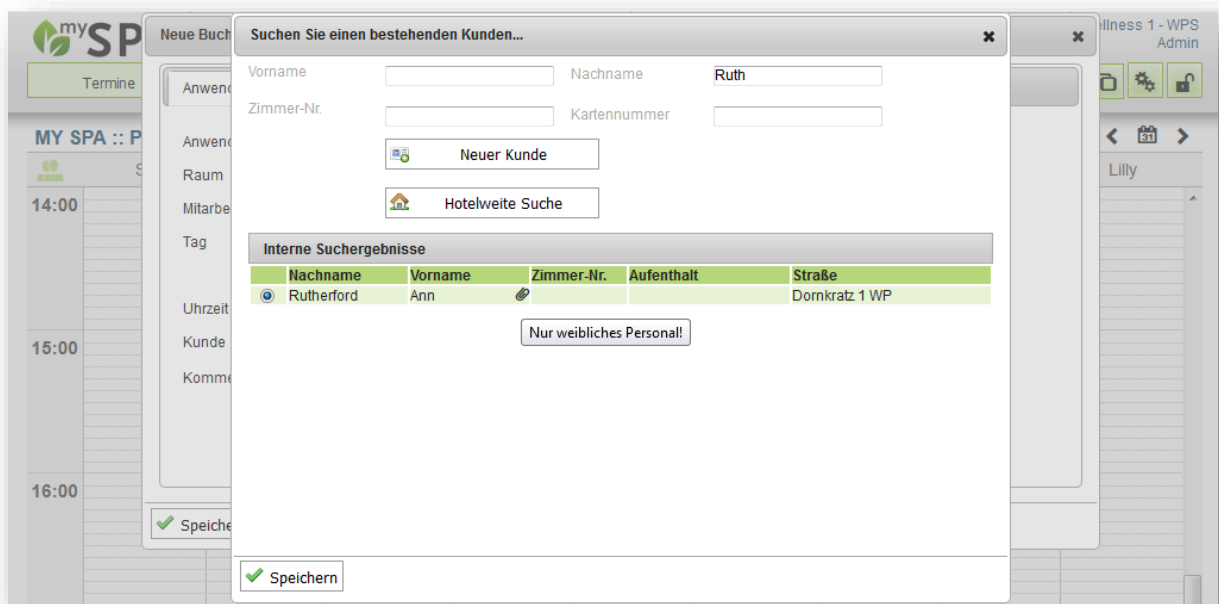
mySP

Neue Buch

Suchen Sie einen bestehenden Kunden...

ellness 1 - WPS
Admin

Termine

Anwend

MY SPA :: P

Vorname

Nachname

Ruth

Zimmer-Nr.

Kartennummer

Neuer Kunde

Hotelweite Suche

Anwend

Raum

Mitarbe

Tag

Uhrzeit

Kunde

Komme

14:00

15:00

16:00

Lilly

31

Interne Suchergebnisse

| | Nachname | Vorname | Zimmer-Nr. | Aufenthalt | Straße |
|---|---|---|---|---|---|
| | Rutherford | Ann | | | Dornkratz 1 WP |

Nur weibliches Personal!

Speiche

Speichern